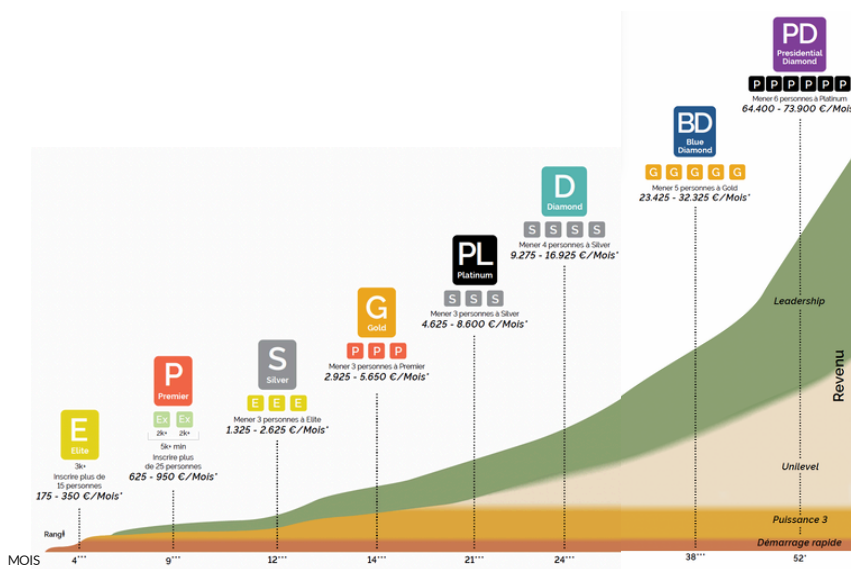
PD
Presidential Diamond
P P P P P P
Mener 6 personnes à Platinum
64.400 - 73.900 €/Mois*

BD
Blue Diamond
G G G G G
Mener 5 personnes à Gold
23.425 - 32.325 €/Mois*

D
Diamond
S S S S
Mener 4 personnes à Silver
9.275 - 16.925 €/Mois*

PL
Platinum
S S S
Mener 3 personnes à Silver
4.625 - 8.600 €/Mois*

G
Gold
P P P
Mener 3 personnes à Premier
2.925 - 5.650 €/Mois*

S
Silver
E E E
Mener 3 personnes à Elite
1.325 - 2.625 €/Mois*

P
Premier
Ex Ex
2k+ 2k+
5k+ min
Inscrire plus de 25 personnes
625 - 950 €/Mois*

E
Elite
3k+
Inscrire plus de 15 personnes
175 - 350 €/Mois*

Leadership
Revenu
Unilevel
Puissance 3
Démarrage rapide
Rang

MOIS 4*** 9*** 12*** 14*** 21*** 24*** 38*** 52*